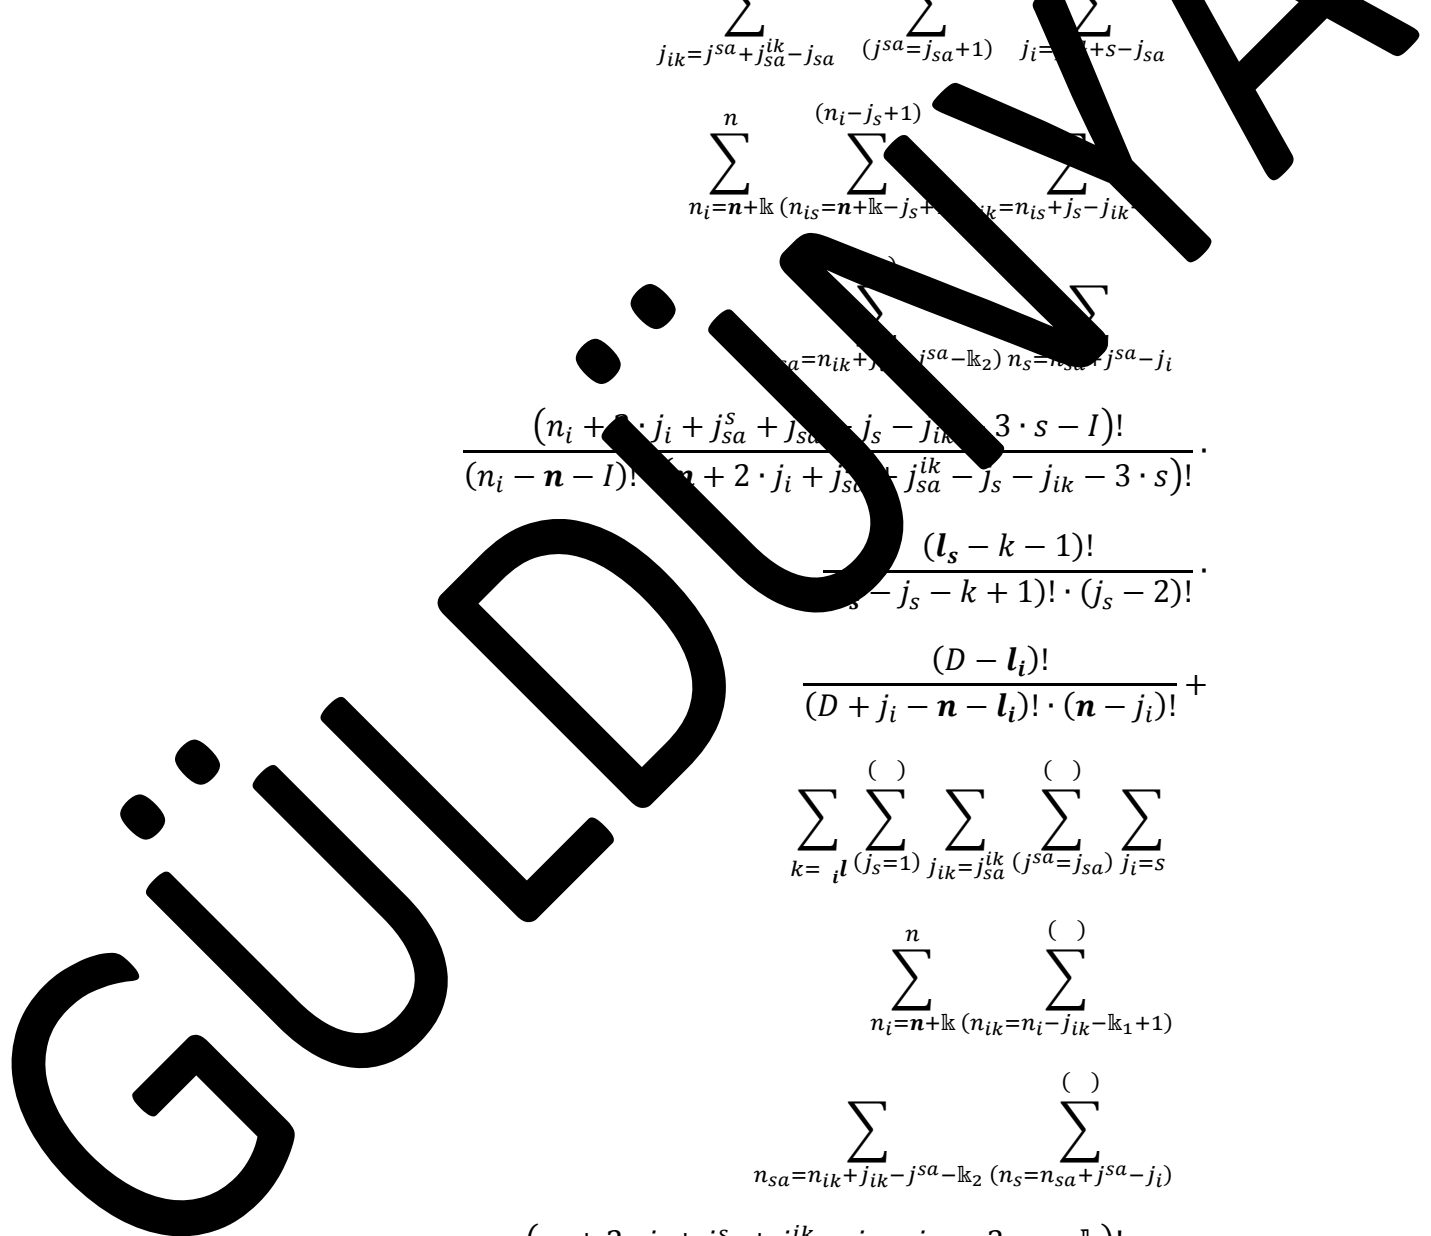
$\sum_{j_{ik}=j^{sa}+j_{sa}^{ik}-j_{sa}} \sum_{(j^{sa}=j_{sa}+1)} \sum_{j_i=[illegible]+s-j_{sa}}$

$\sum_{n_i=\boldsymbol{n}+\Bbbk}^{n} \sum_{(n_{is}=\boldsymbol{n}+\Bbbk-j_s+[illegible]}^{(n_i-j_s+1)} \sum_{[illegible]_{ik}=n_{is}+j_s-j_{ik}}$

$\sum_{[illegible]_{sa}=n_{ik}+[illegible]-j^{sa}-\Bbbk_2)} \sum_{n_s=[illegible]+j^{sa}-j_i}$

$\frac{(n_i+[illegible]\cdot j_i+j_{sa}^{s}+j_{sa}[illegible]-j_s-j_{ik}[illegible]3\cdot s-I)!}{(n_i-\boldsymbol{n}-I)![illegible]\boldsymbol{n}+2\cdot j_i+j_{s}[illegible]+j_{sa}^{ik}-j_s-j_{ik}-3\cdot s)!}\cdot$

$\frac{(\boldsymbol{l_s}-k-1)!}{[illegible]_s-j_s-k+1)!\cdot(j_s-2)!}\cdot$

$\frac{(D-\boldsymbol{l_i})!}{(D+j_i-\boldsymbol{n}-\boldsymbol{l_i})!\cdot(\boldsymbol{n}-j_i)!}+$

$\sum_{k={}_i\boldsymbol{l}} \sum_{(j_s=1)}^{(\ )} \sum_{j_{ik}=j_{sa}^{ik}} \sum_{(j^{sa}=j_{sa})}^{(\ )} \sum_{j_i=s}$

$\sum_{n_i=\boldsymbol{n}+\Bbbk}^{n} \sum_{(n_{ik}=n_i-j_{ik}-\Bbbk_1+1)}^{(\ )}$

$\sum_{n_{sa}=n_{ik}+j_{ik}-j^{sa}-\Bbbk_2} \sum_{(n_s=n_{sa}+j^{sa}-j_i)}^{(\ )}$

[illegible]